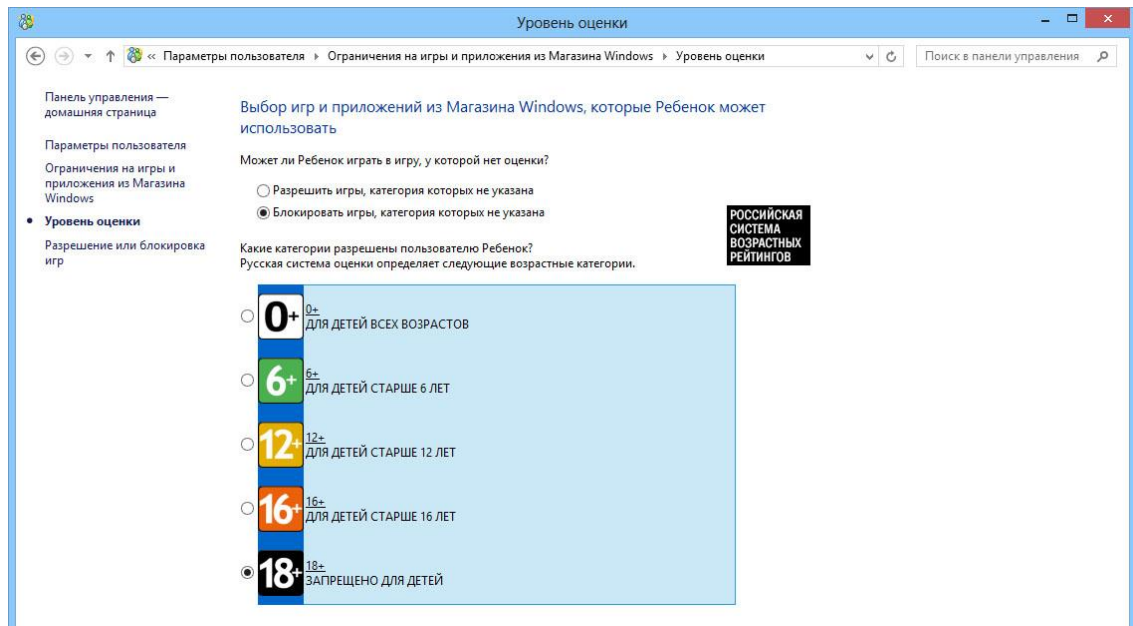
Уровень оценки

« Параметры пользователя ▸ Ограничения на игры и приложения из Магазина Windows ▸ Уровень оценки

Поиск в панели управления

Панель управления — домашняя страница

Параметры пользователя

Ограничения на игры и приложения из Магазина Windows

• Уровень оценки

Разрешение или блокировка игр

Выбор игр и приложений из Магазина Windows, которые Ребенок может использовать

Может ли Ребенок играть в игру, у которой нет оценки?

Разрешить игры, категория которых не указана

Блокировать игры, категория которых не указана

РОССИЙСКАЯ СИСТЕМА ВОЗРАСТНЫХ РЕЙТИНГОВ

Какие категории разрешены пользователю Ребенок?
Русская система оценки определяет следующие возрастные категории.

0+
0+
ДЛЯ ДЕТЕЙ ВСЕХ ВОЗРАСТОВ

6+
6+
ДЛЯ ДЕТЕЙ СТАРШЕ 6 ЛЕТ

12+
12+
ДЛЯ ДЕТЕЙ СТАРШЕ 12 ЛЕТ

16+
16+
ДЛЯ ДЕТЕЙ СТАРШЕ 16 ЛЕТ

18+
18+
ЗАПРЕЩЕНО ДЛЯ ДЕТЕЙ